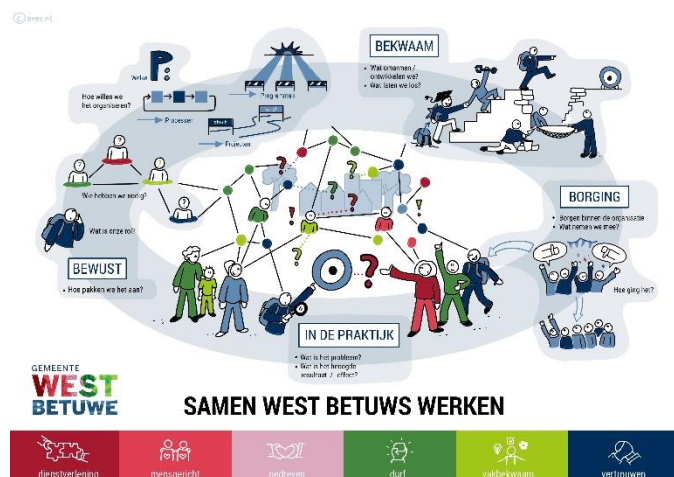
© ameo.nl

BEKWAAM
• Wat omarmen / ontwikkelen we?
• Wat laten we los?

Hoe willen we het organiseren?

Programma

Processen

Projecten

Wie hebben we nodig?

Wat is onze rol?

BEWUST
• Hoe pakken we het aan?

BORGING
• Borgen binnen de organisatie
• Wat nemen we mee?

Hoe ging het?

IN DE PRAKTIJK
• Wat is het probleem?
• Wat is het beoogde resultaat / effect?

GEMEENTE
WEST
BETUWE

SAMEN WEST BETUWS WERKEN

dienstverlening
mensgericht
gedreven
durf
vakbekwaam
vernieuwen